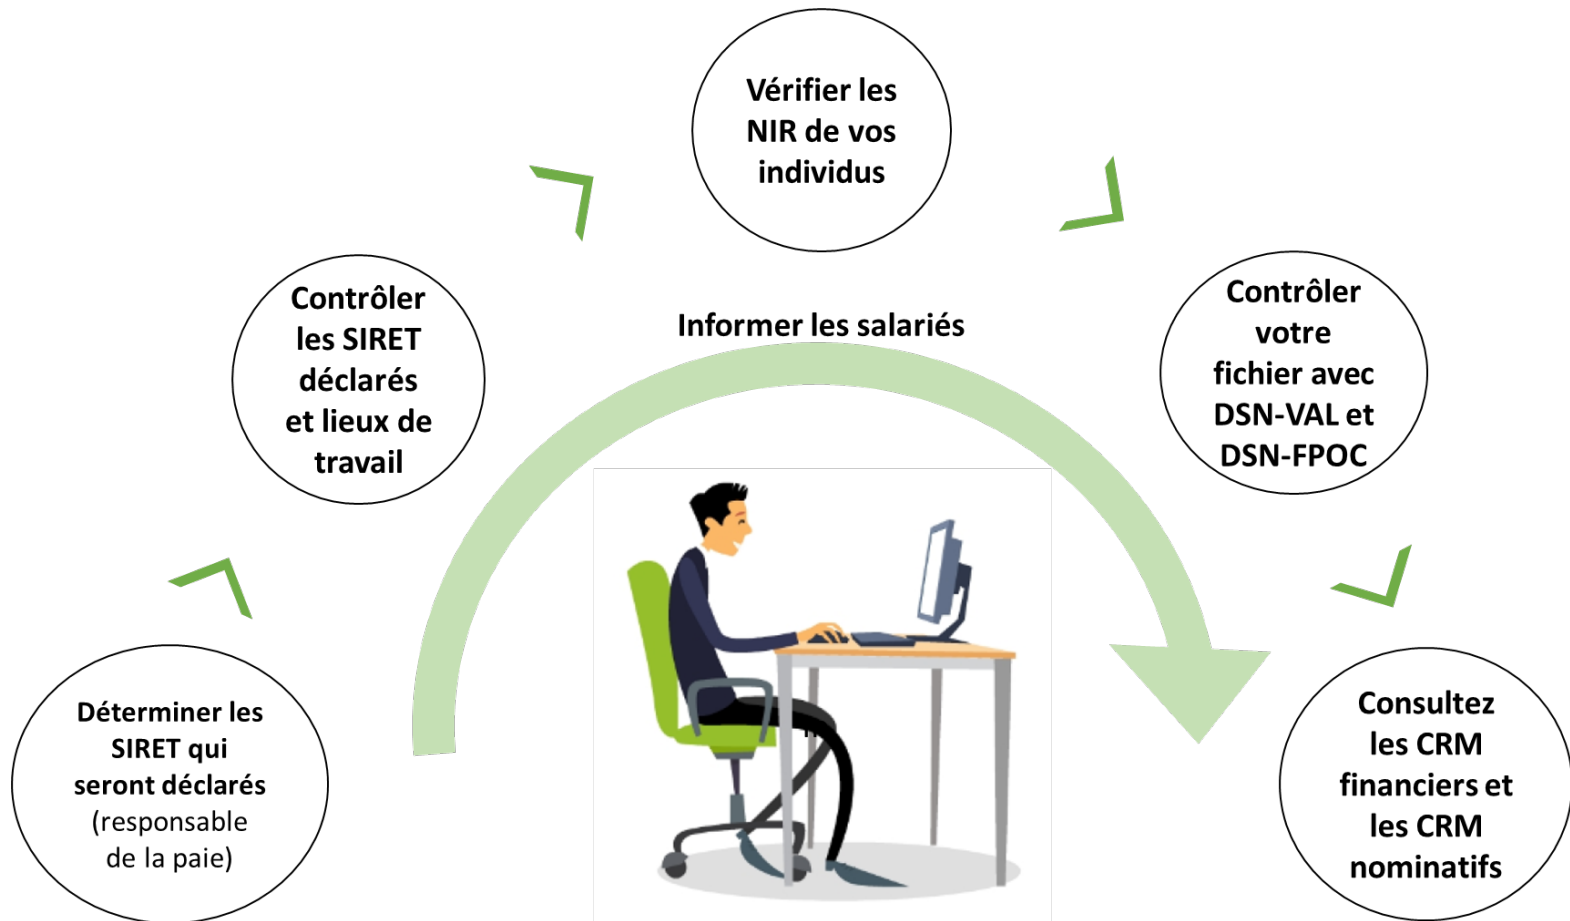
Déterminer les SIRET qui seront déclarés (responsable de la paie)

Contrôler les SIRET déclarés et lieux de travail

Vérifier les NIR de vos individus

Contrôler votre fichier avec DSN-VAL et DSN-FPOC

Consultez les CRM financiers et les CRM nominatifs

Informer les salariés